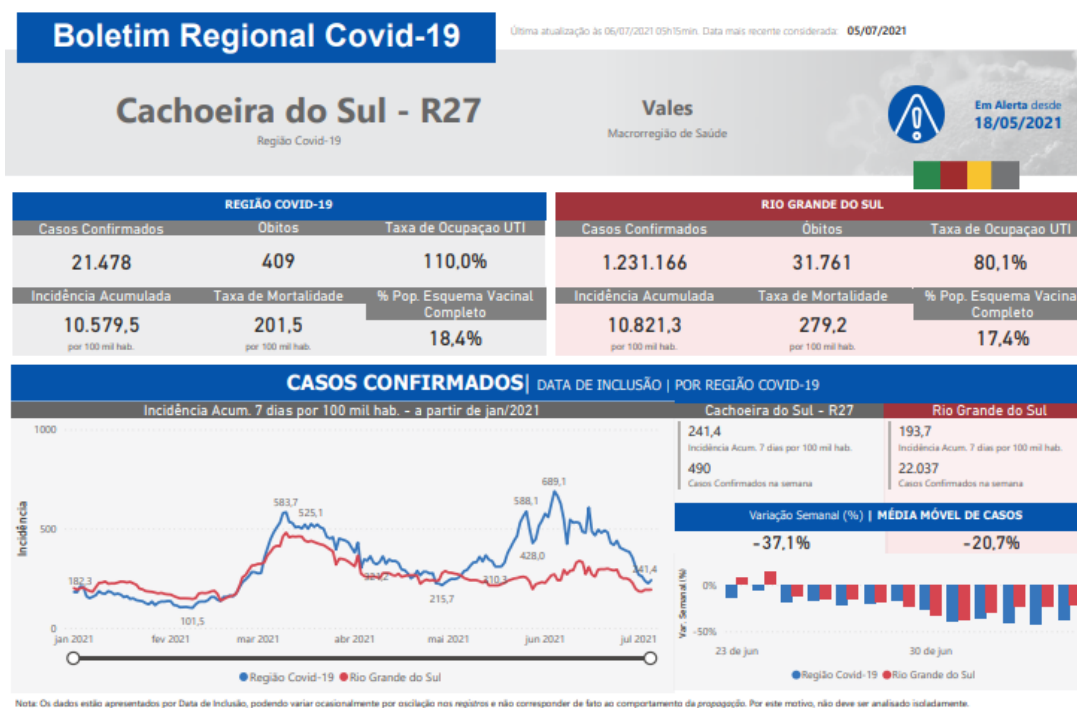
Boletim Regional Covid-19

Última atualização às 06/07/2021 05h15min. Data mais recente considerada: 05/07/2021

Cachoeira do Sul - R27
Região Covid-19

Vales
Macrorregião de Saúde

Em Alerta desde
18/05/2021

REGIÃO COVID-19

| Casos Confirmados | Óbitos | Taxa de Ocupaçao UTI |
|---|---|---|
| 21.478 | 409 | 110,0% |
| Incidência Acumulada | Taxa de Mortalidade | % Pop. Esquema Vacinal Completo |
| 10.579,5 por 100 mil hab. | 201,5 por 100 mil hab. | 18,4% |

RIO GRANDE DO SUL

| Casos Confirmados | Óbitos | Taxa de Ocupaçao UTI |
|---|---|---|
| 1.231.166 | 31.761 | 80,1% |
| Incidência Acumulada | Taxa de Mortalidade | % Pop. Esquema Vacinal Completo |
| 10.821,3 por 100 mil hab. | 279,2 por 100 mil hab. | 17,4% |

CASOS CONFIRMADOS | DATA DE INCLUSÃO | POR REGIÃO COVID-19

Incidência Acum. 7 dias por 100 mil hab. - a partir de jan/2021

1000
500
0
Incidência
182,3
101,5
583,7
525,1
227,2
215,7
310,3
588,1
428,0
689,1
241,4
jan 2021
fev 2021
mar 2021
abr 2021
mai 2021
jun 2021
jul 2021

Região Covid-19 Rio Grande do Sul

Cachoeira do Sul - R27
241,4
Incidência Acum. 7 dias por 100 mil hab.
490
Casos Confirmados na semana

Rio Grande do Sul
193,7
Incidência Acum. 7 dias por 100 mil hab.
22.037
Casos Confirmados na semana

Variação Semanal (%) | MÉDIA MÓVEL DE CASOS
-37,1%
-20,7%

0%
-50%
Var. Semanal (%)
23 de jun
30 de jun

Região Covid-19 Rio Grande do Sul

Nota: Os dados estão apresentados por Data de Inclusão, podendo variar ocasionalmente por oscilação nos registros e não corresponder de fato ao comportamento da propagação. Por este motivo, não deve ser analisado isoladamente.